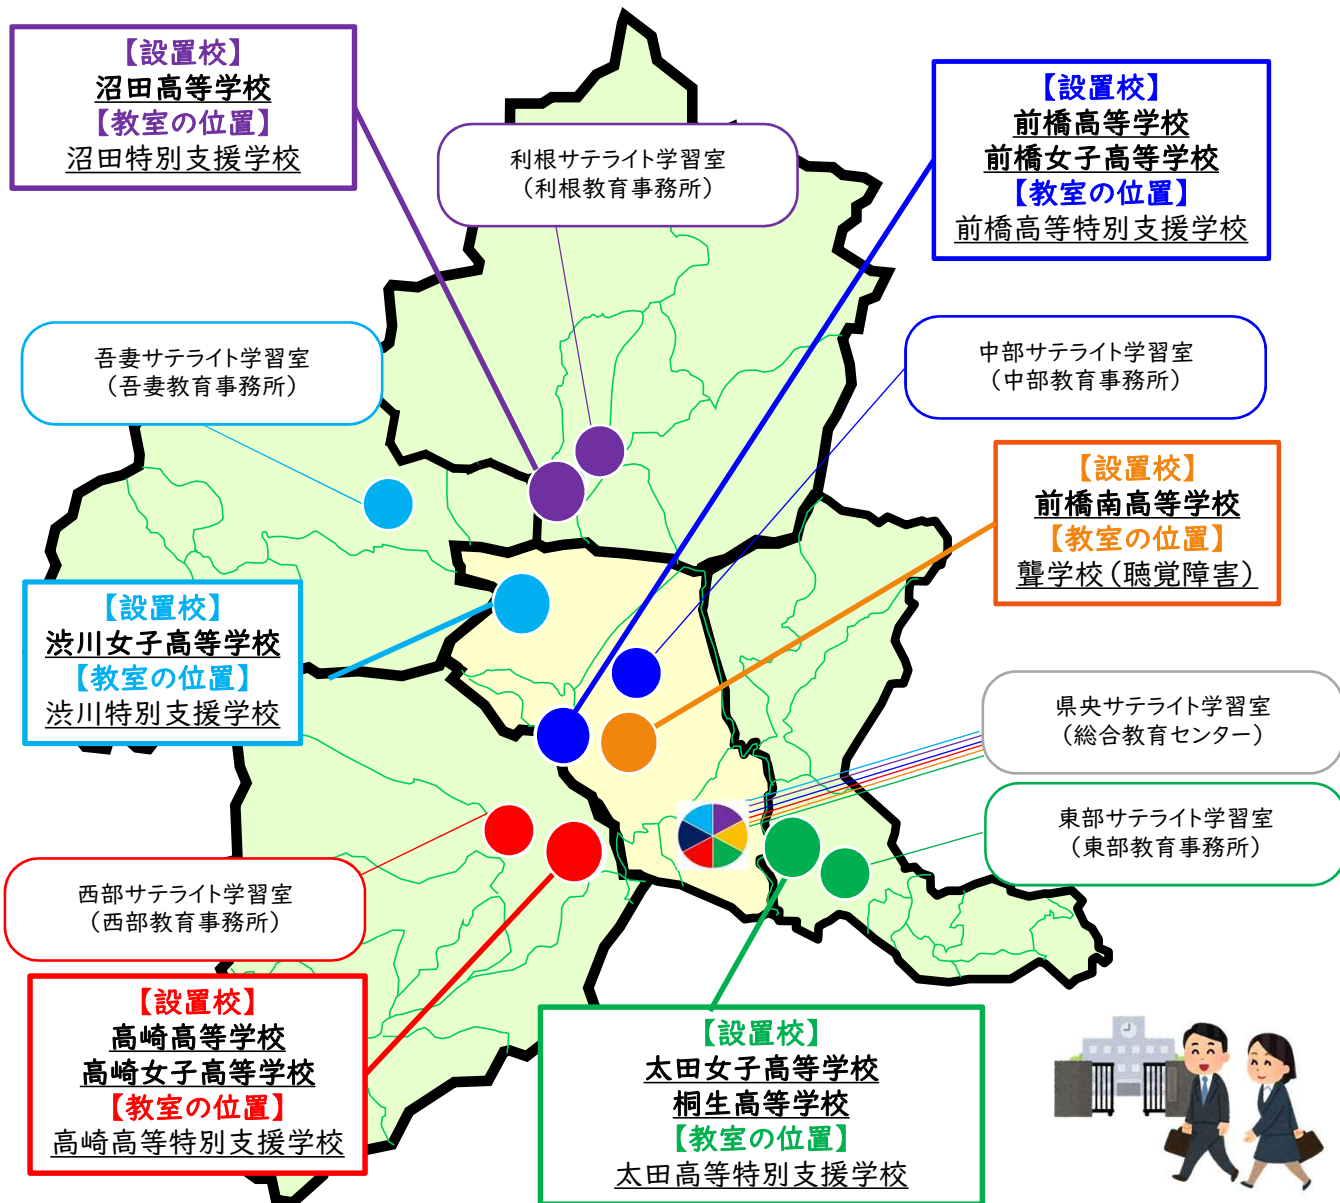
【設置校】
沼田高等学校
【教室の位置】
沼田特別支援学校

利根サテライト学習室
（利根教育事務所）

【設置校】
前橋高等学校
前橋女子高等学校
【教室の位置】
前橋高等特別支援学校

吾妻サテライト学習室
（吾妻教育事務所）

中部サテライト学習室
（中部教育事務所）

【設置校】
前橋南高等学校
【教室の位置】
聾学校（聴覚障害）

【設置校】
渋川女子高等学校
【教室の位置】
渋川特別支援学校

県央サテライト学習室
（総合教育センター）

東部サテライト学習室
（東部教育事務所）

西部サテライト学習室
（西部教育事務所）

【設置校】
高崎高等学校
高崎女子高等学校
【教室の位置】
高崎高等特別支援学校

【設置校】
太田女子高等学校
桐生高等学校
【教室の位置】
太田高等特別支援学校